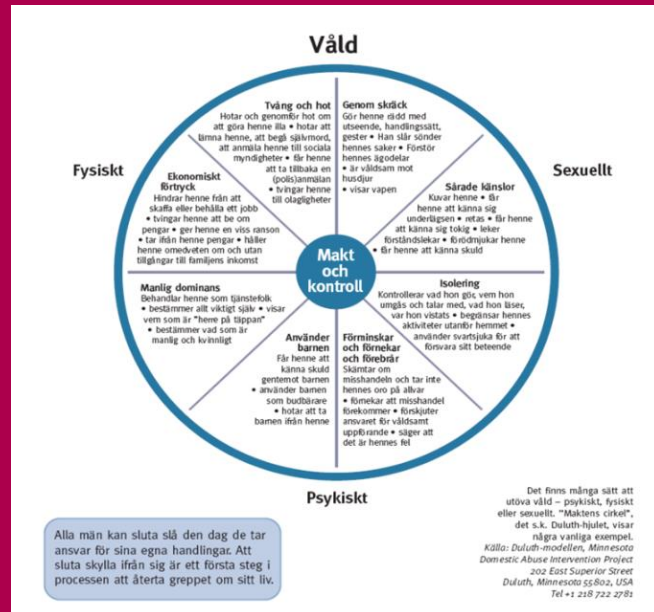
Våld

Fysiskt

Sexuellt

Psykiskt

Tvång och hot
Hotar och genomför hot om att göra henne illa • hotar att lämna henne, att begå självmord, att anmäla henne till sociala myndigheter • får henne att ta tillbaka en (polis)anmälan • tvingar henne till olagligheter

Genom skräck
Gör henne rädd med utseende, handlingssätt, gester • Han slår sönder hennes saker • Förstör hennes ägodelar • är våldsam mot husdjur • visar vapen

Ekonomiskt förtryck
Hindrar henne från att skaffa eller behålla ett jobb • tvingar henne att be om pengar • ger henne en viss ranson • tar ifrån henne pengar • håller henne omedveten om och utan tillgångar till familjens inkomst

Sårade känslor
Kuvar henne • får henne att känna sig underlägsen • retas • får henne att känna sig tokig • leker förståndslekar • förödmjukar henne • får henne att känna skuld

Makt och kontroll

Manlig dominans
Behandlar henne som tjänstefolk • bestämmer allt viktigt själv • visar vem som är "herre på täppan" • bestämmer vad som är manlig och kvinnligt

Isolering
Kontrollerar vad hon gör, vem hon umgås och talar med, vad hon läser, var hon vistats • begränsar hennes aktiviteter utanför hemmet • använder svartsjuka för att försvara sitt beteende

Använder barnen
Får henne att känna skuld gentemot barnen • använder barnen som budbärare • hotar att ta barnen ifrån henne

Förminskar och förnekar och förebrår
Skämtar om misshandeln och tar inte hennes oro på allvar • förnekar att misshandel förekommer • förskjuter ansvaret för våldsamt uppförande • säger att det är hennes fel

Alla män kan sluta slå den dag de tar ansvar för sina egna handlingar. Att sluta skylla ifrån sig är ett första steg i processen att återta greppet om sitt liv.

Det finns många sätt att utöva våld – psykiskt, fysiskt eller sexuellt. "Maktens cirkel", det s.k. Duluth-hjulet, visar några vanliga exempel.
Källa: Duluth-modellen, Minnesota Domestic Abuse Intervention Project
202 East Superior Street
Duluth, Minnesota 55802, USA
Tel +1 218 722 2781